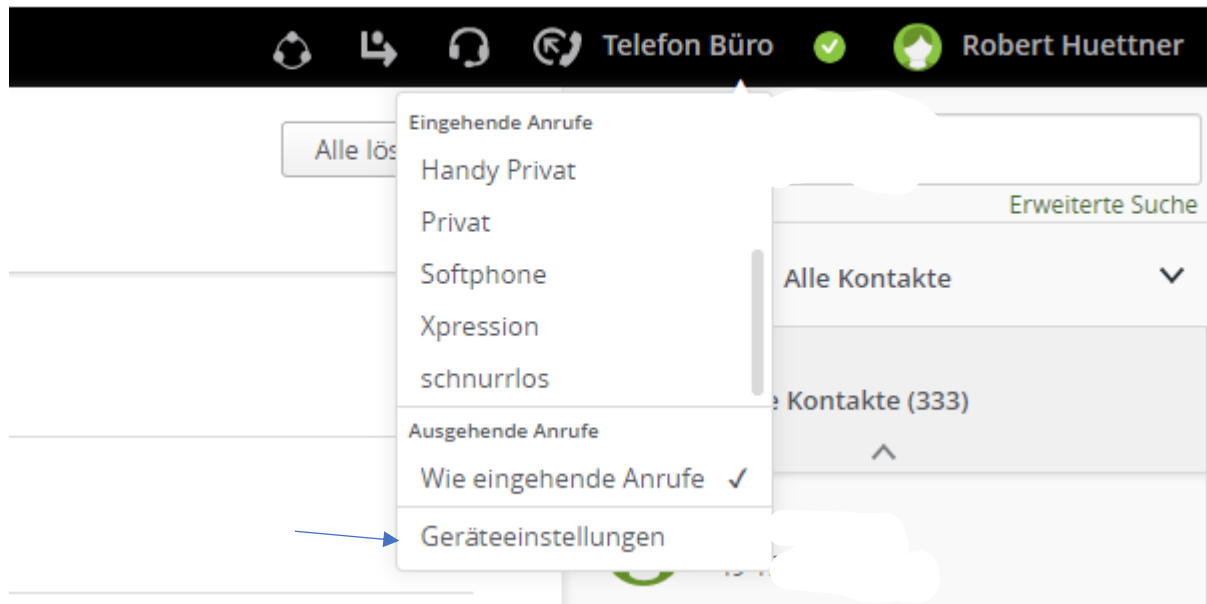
Telefon Büro Robert Huettner

Alle lös

Eingehende Anrufe
Handy Privat
Privat
Softphone
Xpression
schnurrlos

Ausgehende Anrufe
Wie eingehende Anrufe ✓

Geräteeinstellungen

Erweiterte Suche

Alle Kontakte

e Kontakte (333)